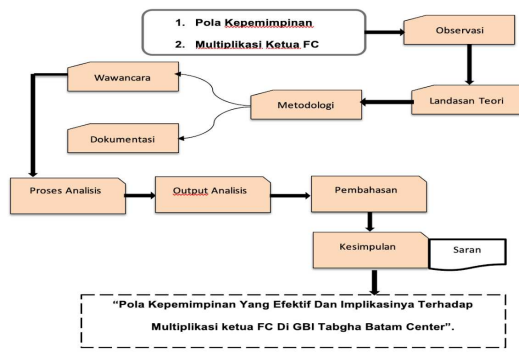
1. Pola Kepemimpinan
2. Multiplikasi Ketua FC

Observasi

Landasan Teori

Metodologi

Wawancara

Dokumentasi

Proses Analisis

Output Analisis

Pembahasan

Kesimpulan

Saran

"Pola Kepemimpinan Yang Efektif Dan Implikasinya Terhadap Multiplikasi ketua FC Di GBI Tabgha Batam Center".